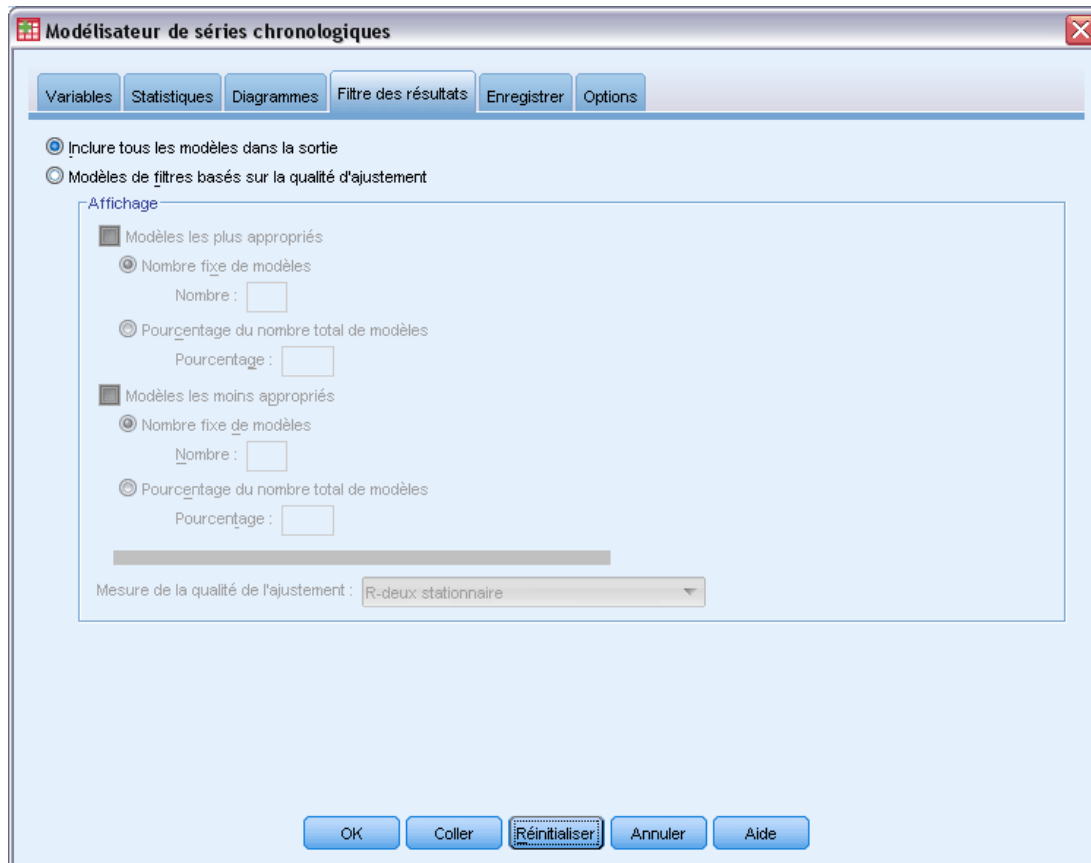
Modélisateur de séries chronologiques

Variables | Statistiques | Diagrammes | Filtre des résultats | Enregistrer | Options

Inclure tous les modèles dans la sortie

Modèles de filtres basés sur la qualité d'ajustement

Affichage

Modèles les plus appropriés

Nombre fixe de modèles

Nombre :

Pourcentage du nombre total de modèles

Pourcentage :

Modèles les moins appropriés

Nombre fixe de modèles

Nombre :

Pourcentage du nombre total de modèles

Pourcentage :

Mesure de la qualité de l'ajustement : R-deux stationnaire

OK | Coller | Réinitialiser | Annuler | Aide